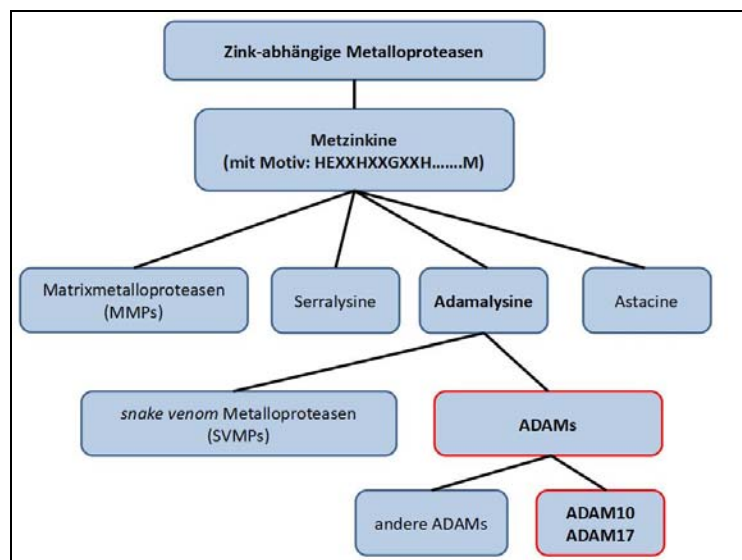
Zink-abhängige Metalloproteasen

Metzinkine
(mit Motiv: HEXXHXXGXXH.......M)

Matrixmetalloproteasen (MMPs)

Serralysine

Adamalysine

Astacine

snake venom Metalloproteasen (SVMPs)

ADAMs

andere ADAMs

ADAM10
ADAM17